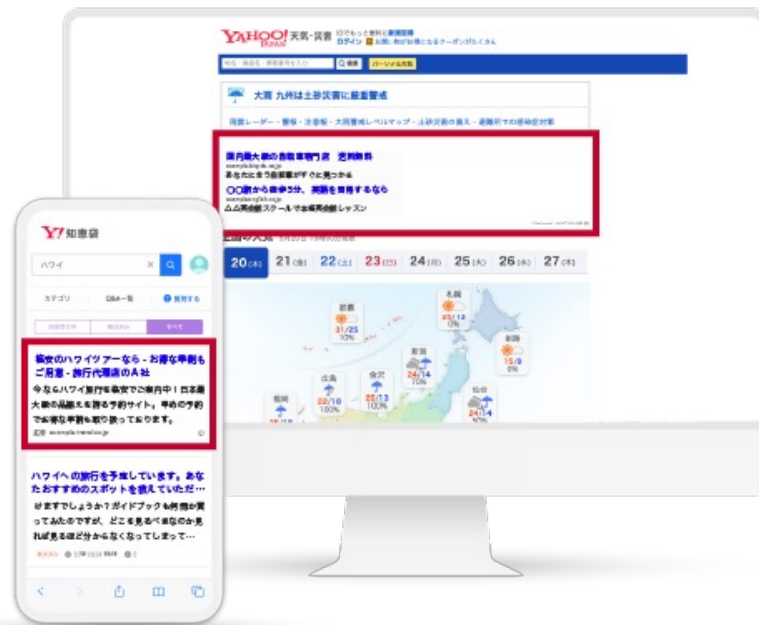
YAHOO! 天気・災害

大雨 九州は土砂災害に厳重警戒

国内最大級の自動車専門店 送料無料
あなたにぴったりの自動車がすぐに見つかる

〇〇駅から徒歩3分。英語を習得するなら
ムム英会話スクールで本場英会話レッスン

全国の天気

20(木) 21(金) 22(土) 23(日) 24(月) 25(火) 26(水) 27(木)

札幌
那覇
31/25
10%
東京
24/14
広島
22/18
金沢
23/13
仙台
24/14
釧路
15/9
0%
福岡

Y! 知恵袋

ハワイ

カテゴリ
Q&A一覧

すべて

格安のハワイツアーなら - お得な事例もご用意 - 旅行代理店のA社
今ならハワイ旅行を格安でご案内中！日本最大級の品揃えを誇る予約サイト。季節の予約でお得な事例を取り扱っております。
広告

ハワイへの旅行を予定しています。あなたおすすめのスポットを教えていただ…
ですでしょうか？ガイドブックも何冊か買ってみたのですが、どこを見るべきなのか見れば見るほど分からなくなってしまって…